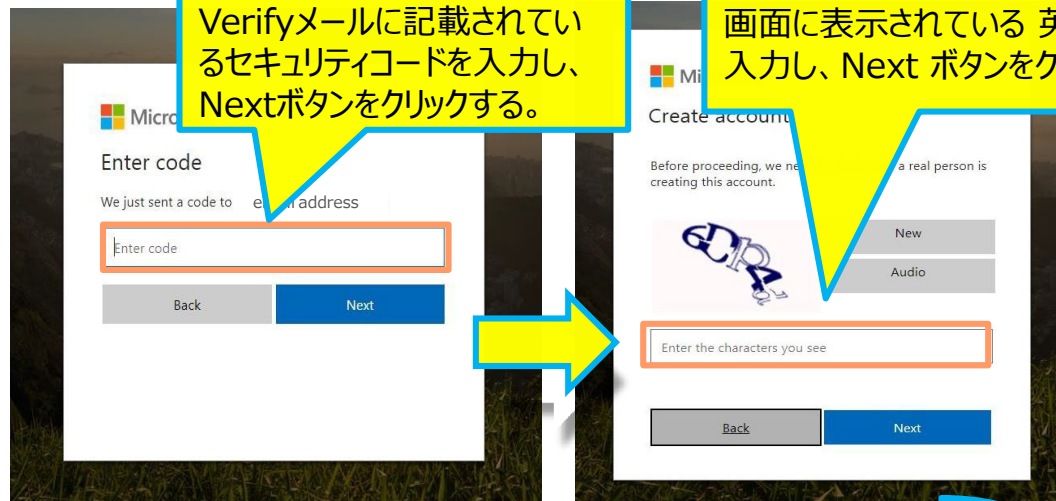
Verifyメールに記載されているセキュリティコードを入力し、Nextボタンをクリックする。

Micro

Enter code

We just sent a code to e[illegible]l address

Enter code

Back

Next

画面に表示されている 英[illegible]
入力し、Next ボタンをク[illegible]

Mi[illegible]

Create account

Before proceeding, we ne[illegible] a real person is creating this account.

6DPA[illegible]

New

Audio

Enter the characters you see

Back

Next